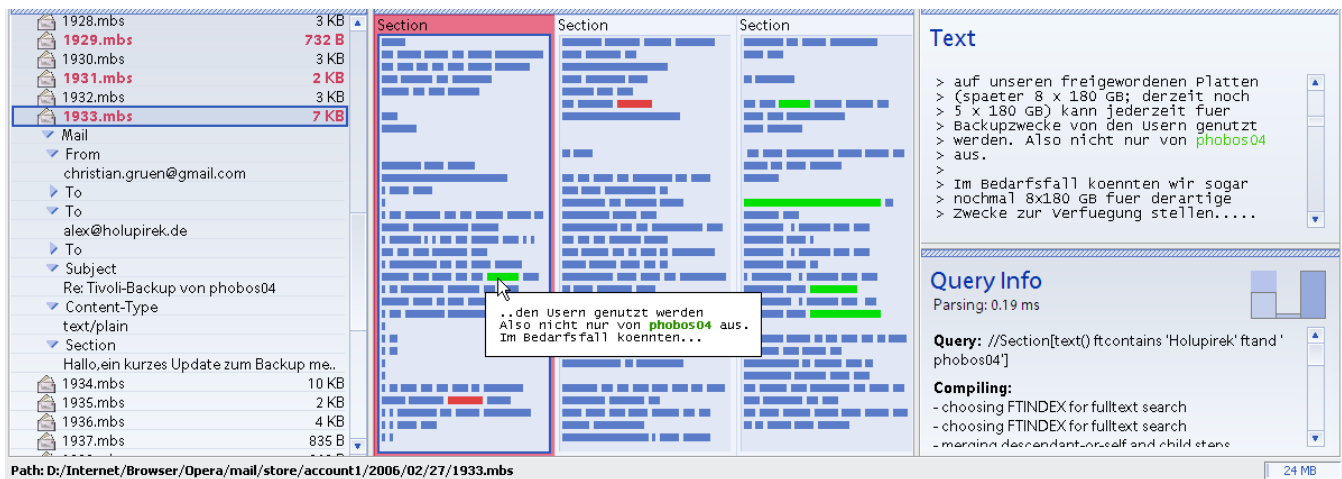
1928.mbs 3 KB
1929.mbs 732 B
1930.mbs 3 KB
1931.mbs 2 KB
1932.mbs 3 KB
1933.mbs 7 KB
Mail
From
christian.gruen@gmail.com
To
To
alex@holupirek.de
To
Subject
Re: Tivoli-Backup von phobos04
Content-Type
text/plain
Section
Hallo,ein kurzes Update zum Backup me..
1934.mbs 10 KB
1935.mbs 2 KB
1936.mbs 4 KB
1937.mbs 835 B

Section
Section
Section

..den Usern genutzt werden
Also nicht nur von phobos04 aus.
Im Bedarfsfall koennten...

Text

> auf unseren freigewordenen Platten
> (spaeter 8 x 180 GB; derzeit noch
> 5 x 180 GB) kann jederzeit fuer
> Backupzwecke von den Usern genutzt
> werden. Also nicht nur von phobos04
> aus.
>
> Im Bedarfsfall koennten wir sogar
> nochmal 8x180 GB fuer derartige
> Zwecke zur Verfuegung stellen.....

Query Info
Parsing: 0.19 ms

Query: //Section[text() ftcontains 'Holupirek' ftand 'phobos04']

Compiling:
- choosing FTINDEX for fulltext search
- choosing FTINDEX for fulltext search
- merging descendant-or-self and child steps

Path: D:/Internet/Browser/Opera/mail/store/account1/2006/02/27/1933.mbs
24 MB